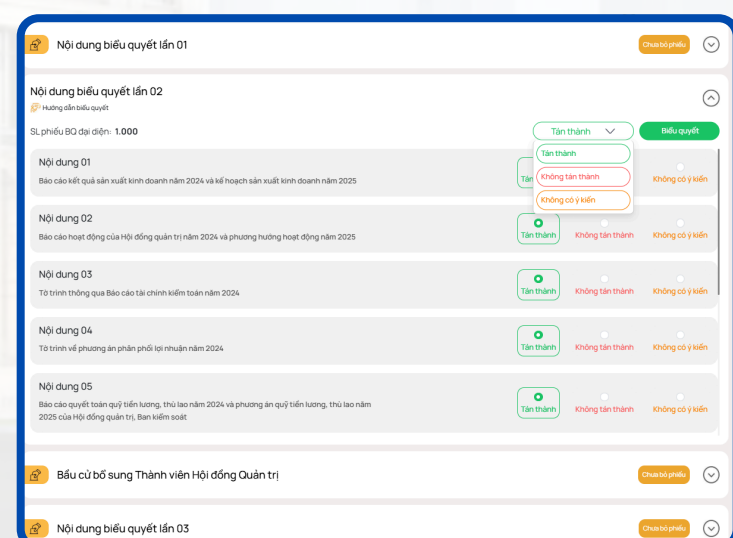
Nội dung biểu quyết lần 01

Chưa bỏ phiếu

Nội dung biểu quyết lần 02

Hướng dẫn biểu quyết

SL phiếu BQ đại diện: 1.000

Tán thành

Biểu quyết

Tán thành

Không tán thành

Không có ý kiến

Nội dung 01

Báo cáo kết quả sản xuất kinh doanh năm 2024 và kế hoạch sản xuất kinh doanh năm 2025

Tán

Không có ý kiến

Nội dung 02

Báo cáo hoạt động của Hội đồng quản trị năm 2024 và phương hướng hoạt động năm 2025

Tán thành Không tán thành Không có ý kiến

Nội dung 03

Tờ trình thông qua Báo cáo tài chính kiểm toán năm 2024

Tán thành Không tán thành Không có ý kiến

Nội dung 04

Tờ trình về phương án phân phối lợi nhuận năm 2024

Tán thành Không tán thành Không có ý kiến

Nội dung 05

Báo cáo quyết toán quỹ tiền lương, thù lao năm 2024 và phương án quỹ tiền lương, thù lao năm 2025 của Hội đồng quản trị, Ban kiểm soát

Tán thành Không tán thành Không có ý kiến

Bầu cử bổ sung Thành viên Hội đồng Quản trị

Chưa bỏ phiếu

Nội dung biểu quyết lần 03

Chưa bỏ phiếu